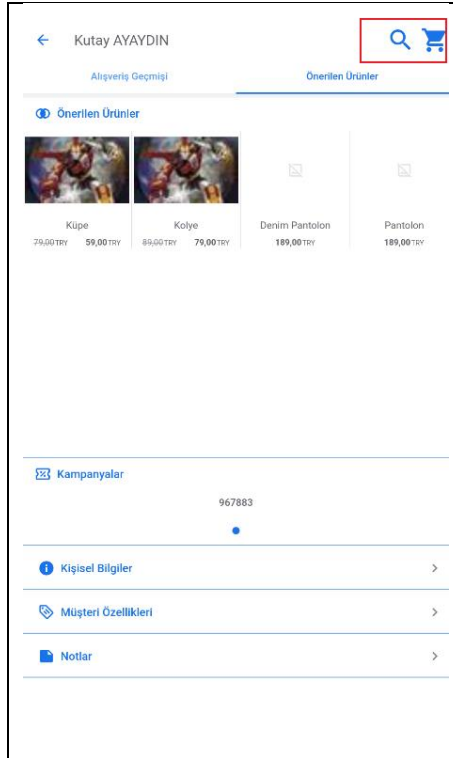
Kutay AYAYDIN

Alışveriş Geçmişi
Önerilen Ürünler

Önerilen Ürünler

Küpe
79,00 TRY 59,00 TRY

Kolye
89,00 TRY 79,00 TRY

Denim Pantolon
189,00 TRY

Pantolon
189,00 TRY

Kampanyalar

967883

Kişisel Bilgiler

Müşteri Özellikleri

Notlar